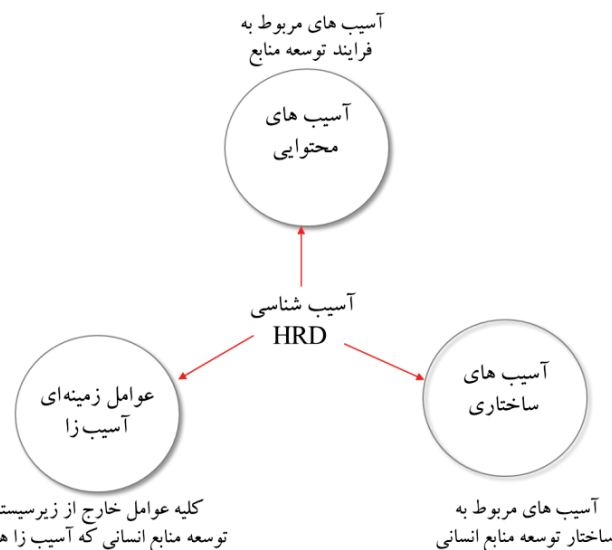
آسیب های مربوط به
فرایند توسعه منابع

آسیب های
محتوایی

آسیب شناسی
HRD

عوامل زمینه‌ای
آسیب زا

آسیب های
ساختاری

کلیه عوامل خارج از زیرسیست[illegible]
توسعه منابع انسانی که آسیب زا ه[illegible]

آسیب های مربوط به
ساختار توسعه منابع انسانی